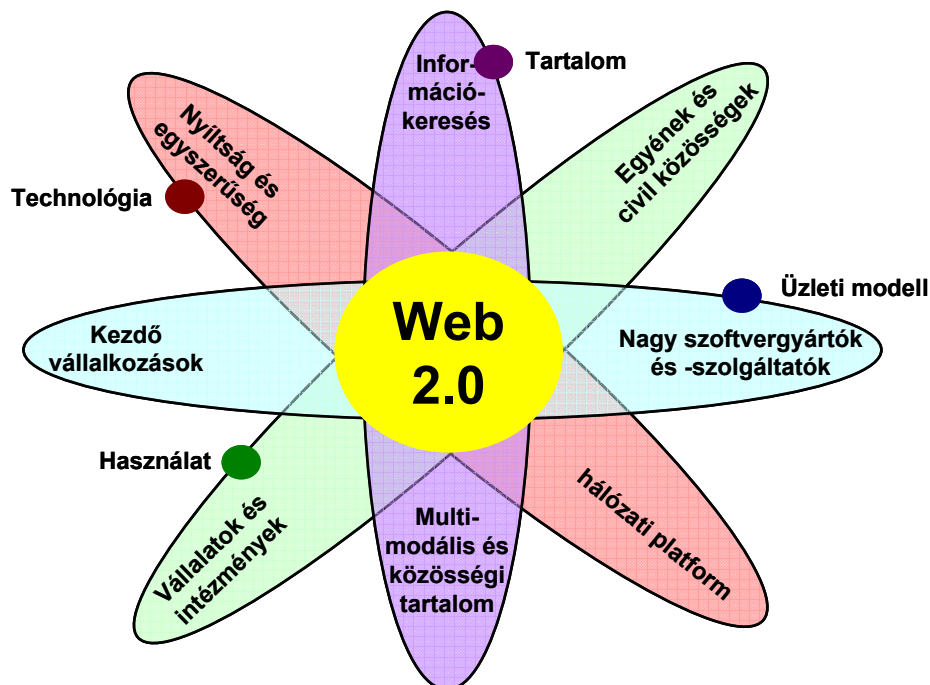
Tartalom

Információkeresés

Nyíltság és egyszerűség

Technológia

Egyének és civil közösségek

Üzleti modell

Kezdő vállalkozások

Web 2.0

Nagy szoftvergyártók és -szolgáltatók

Használat

Vállalatok és intézmények

Multimodális és közösségi tartalom

hálózati platform